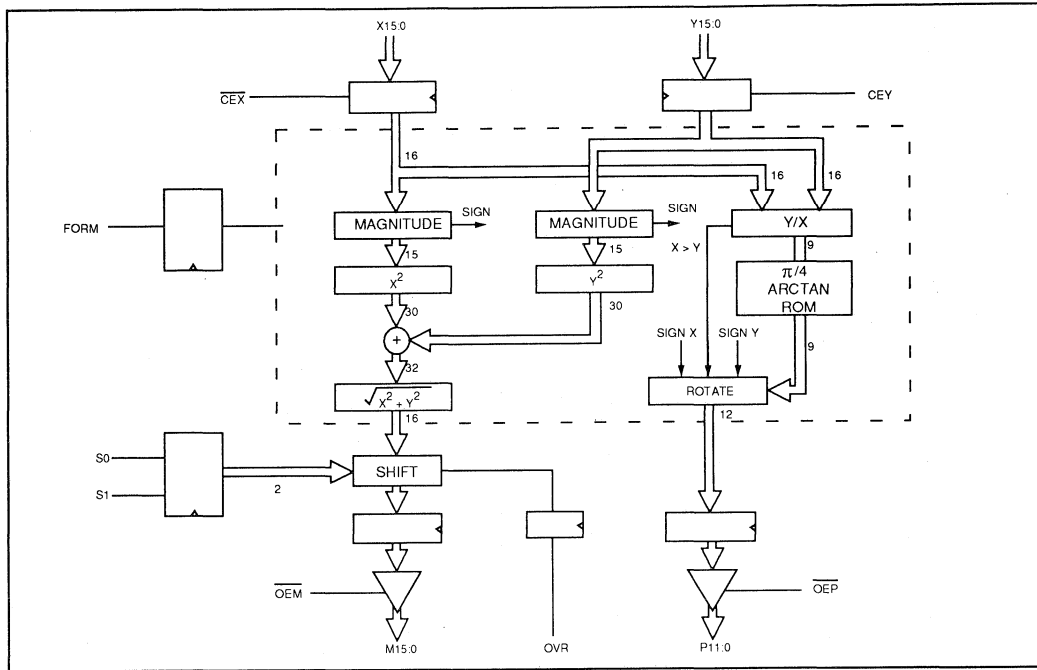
X15:0

Y15:0

$\overline{CEX}$

CEY

16

16

16

FORM

MAGNITUDE

SIGN

MAGNITUDE

SIGN

Y/X

15

15

X > Y

9

$X^2$

$Y^2$

$\pi/4$ ARCTAN ROM

30

30

SIGN X

SIGN Y

9

+

32

ROTATE

$\sqrt{X^2 + Y^2}$

16

12

S0

S1

SHIFT

2

$\overline{OEM}$

$\overline{OEP}$

M15:0

OVR

P11:0